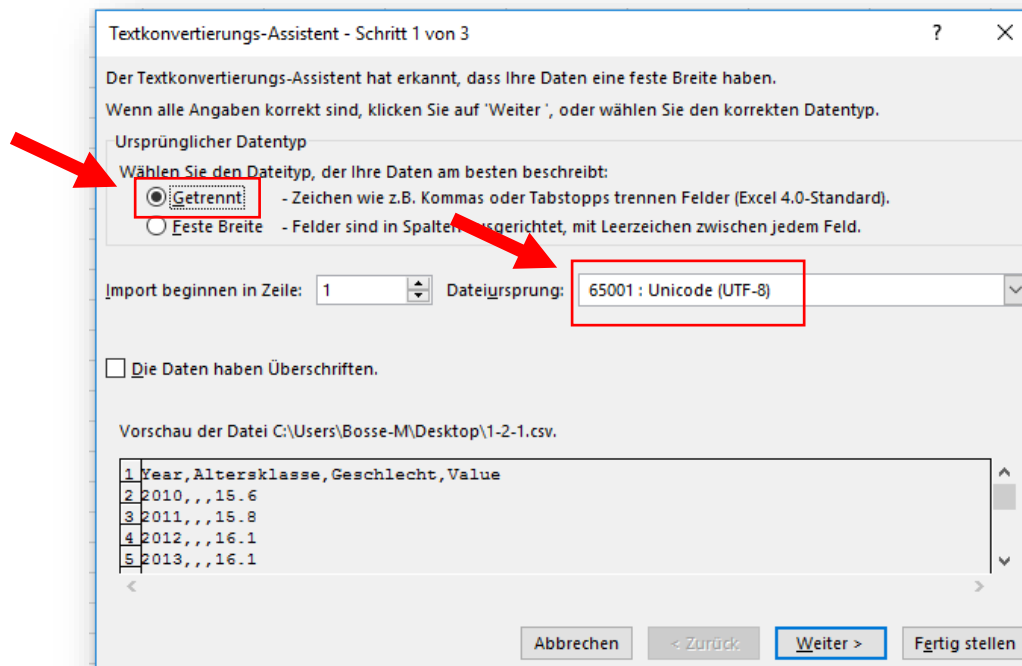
Textkonvertierungs-Assistent - Schritt 1 von 3

?

Der Textkonvertierungs-Assistent hat erkannt, dass Ihre Daten eine feste Breite haben.

Wenn alle Angaben korrekt sind, klicken Sie auf 'Weiter ', oder wählen Sie den korrekten Datentyp.

Ursprünglicher Datentyp

Wählen Sie den Dateityp, der Ihre Daten am besten beschreibt:

Getrennt - Zeichen wie z.B. Kommas oder Tabstopps trennen Felder (Excel 4.0-Standard).

Feste Breite - Felder sind in Spalten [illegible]sgerichtet, mit Leerzeichen zwischen jedem Feld.

Import beginnen in Zeile: 1

Dateiursprung: 65001 : Unicode (UTF-8)

Die Daten haben Überschriften.

Vorschau der Datei C:\Users\Bosse-M\Desktop\1-2-1.csv.

1 Year,Altersklasse,Geschlecht,Value
2 2010,,,15.6
3 2011,,,15.8
4 2012,,,16.1
5 2013,,,16.1

Abbrechen

< Zurück

Weiter >

Fertig stellen